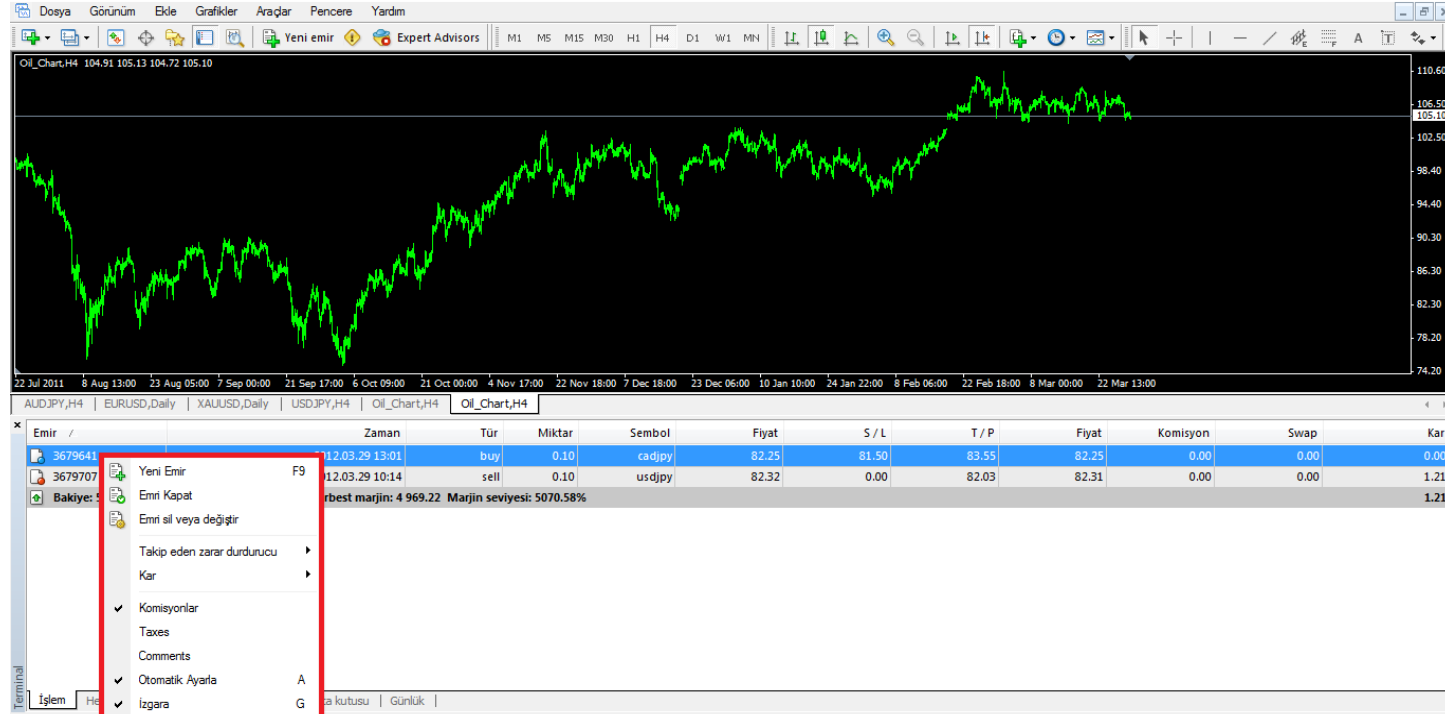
Dosya Görünüm Ekle Grafikler Araçlar Pencere Yardım

Yeni emir Expert Advisors M1 M5 M15 M30 H1 H4 D1 W1 MN

Oil_Chart,H4 104.91 105.13 104.72 105.10

110.60
106.50
105.10
102.50
98.40
94.40
90.30
86.30
82.30
78.20
74.20

22 Jul 2011 8 Aug 13:00 23 Aug 05:00 7 Sep 00:00 21 Sep 17:00 6 Oct 09:00 21 Oct 00:00 4 Nov 17:00 22 Nov 18:00 7 Dec 18:00 23 Dec 06:00 10 Jan 10:00 24 Jan 22:00 8 Feb 06:00 22 Feb 18:00 8 Mar 00:00 22 Mar 13:00

AUDJPY,H4 | EURUSD,Daily | XAUUSD,Daily | USDJPY,H4 | Oil_Chart,H4 | Oil_Chart,H4

| Emir / | Zaman | Tür | Miktar | Sembol | Fiyat | S / L | T / P | Fiyat | Komisyon | Swap | Kar |
|---|---|---|---|---|---|---|---|---|---|---|---|
| 3679641 | 2012.03.29 13:01 | buy | 0.10 | cadjpy | 82.25 | 81.50 | 83.55 | 82.25 | 0.00 | 0.00 | 0.00 |
| 3679707 | 2012.03.29 10:14 | sell | 0.10 | usdjpy | 82.32 | 0.00 | 82.03 | 82.31 | 0.00 | 0.00 | 1.21 |
| Bakiye: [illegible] | rbest marjin: 4 969.22 Marjin seviyesi: 5070.58% | | | | | | | | | | 1.21 |

Yeni Emir F9
Emri Kapat
Emri sil veya değiştir
Takip eden zarar durdurucu
Kar
Komisyonlar
Taxes
Comments
Otomatik Ayarla A
Izgara G

Terminal
İşlem | He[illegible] | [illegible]ta kutusu | Günlük